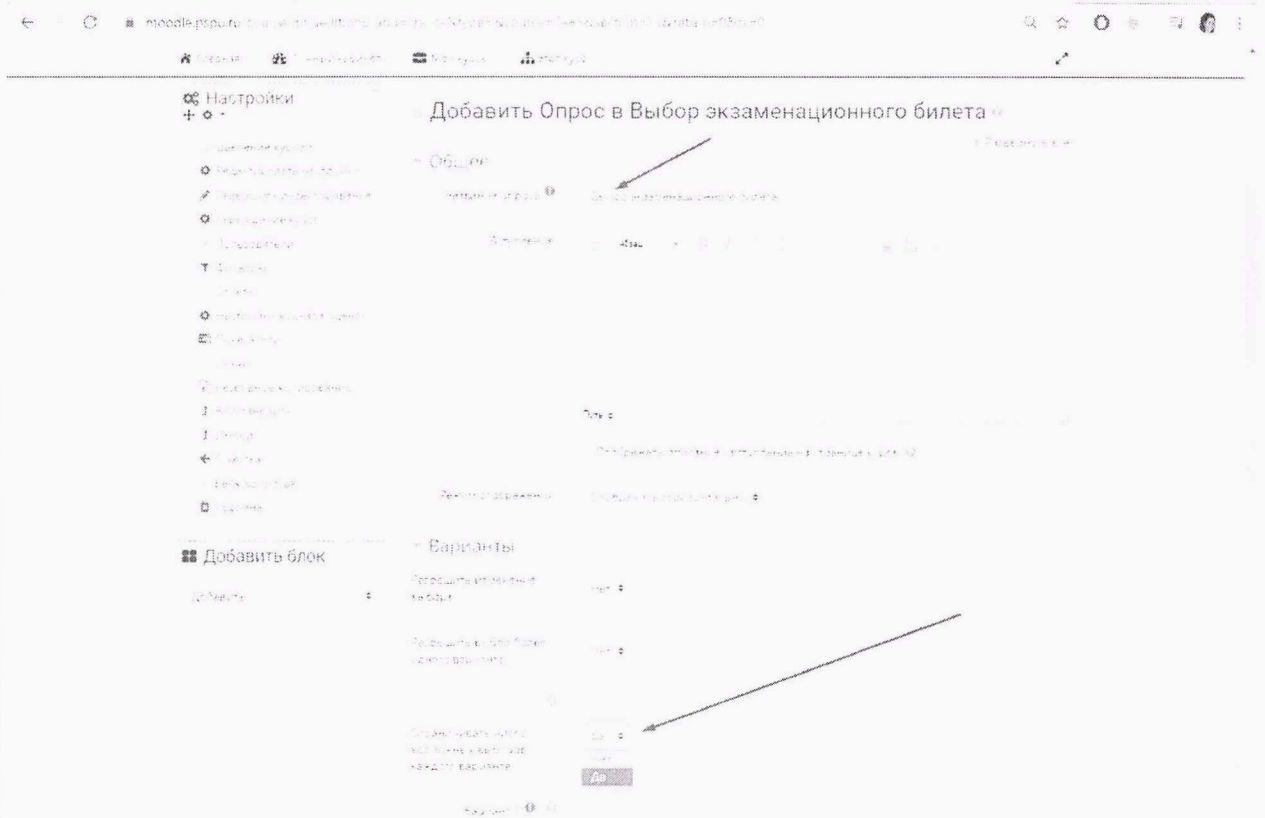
moodle.pspu.ru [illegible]

Главная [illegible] Мои курсы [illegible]

Настройки

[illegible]

Добавить блок

Добавить...

Добавить Опрос в Выбор экзаменационного билета

Развернуть всё

Общее

Название опроса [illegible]

Описание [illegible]

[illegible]

Режим отображения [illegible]

Варианты

Разрешить изменение выбора Нет

Разрешить выбор более одного варианта Нет

Ограничить число ответов на каждый вариант Да

Да